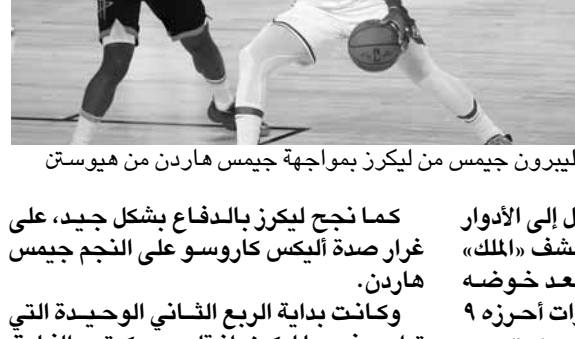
ليبرون جيمس من ليكرز بمواجهة جيمس هاردن من هيوستن

كما نجح ليكرز بالدفاع بشكل جيد، على غرار صدة أليكس كاروسو على النجم جيمس هاردن.

وكانت بداية الربع الثاني الوحيدة التي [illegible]

ل إلى الأدوار
شف «الملك»
عد خوضه
رات أحرزه ٩
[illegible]